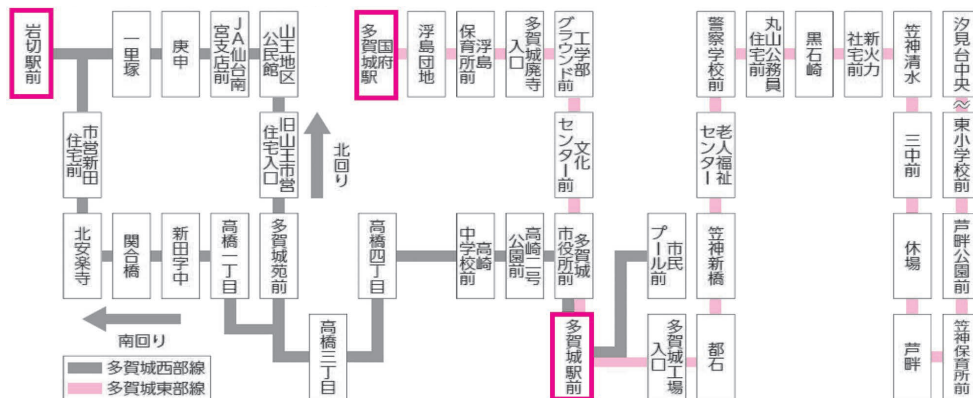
岩切駅前

一里塚

庚申

JA仙台南宮支店前

山王地区公民館

多賀国府城駅

浮島団地

保育所前浮島

多賀城廃寺入口

工学部グラウンド前

警察学校前

丸山公務員住宅前

黒石崎

新火力社宅前

笠神清水

汐見台中央

市営新田住宅前

旧山王市営住宅入口

北回り

文化センター前

老人福祉センター

三中前

東小学校前

北安楽寺

関合橋

新田宇中

高橋一丁目

多賀城苑前

高橋四丁目

高崎中学校前

高崎二号公園前

多賀城市役所前

市民プール前

笠神新橋

休場

芦畔公園前

南回り

高橋三丁目

多賀城駅前

多賀城工場入口

都石

芦畔

笠神保育所前

多賀城西部線

多賀城東部線